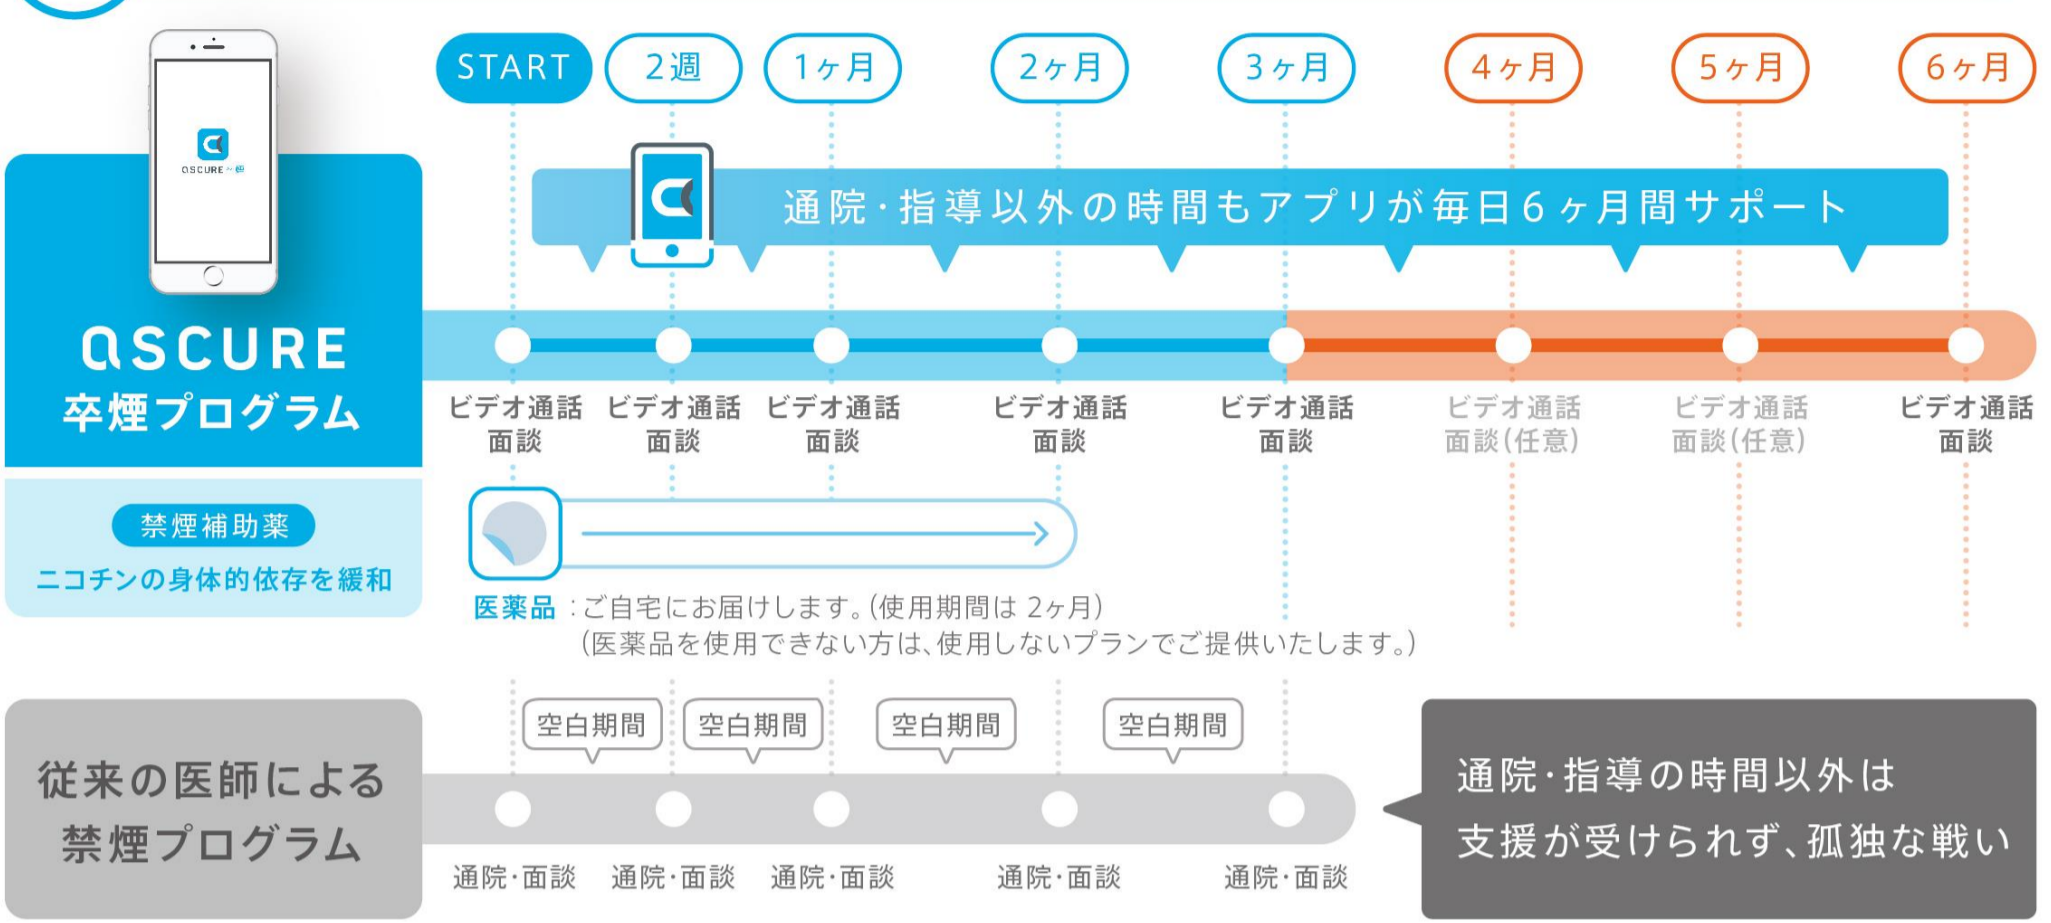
START 2週 1ヶ月 2ヶ月 3ヶ月 4ヶ月 5ヶ月 6ヶ月

ascure

通院・指導以外の時間もアプリが毎日6ヶ月間サポート

ascure
卒煙プログラム

ビデオ通話 面談
ビデオ通話 面談
ビデオ通話 面談
ビデオ通話 面談
ビデオ通話 面談
ビデオ通話 面談(任意)
ビデオ通話 面談(任意)
ビデオ通話 面談

禁煙補助薬
ニコチンの身体的依存を緩和

医薬品：ご自宅にお届けします。(使用期間は 2ヶ月)
(医薬品を使用できない方は、使用しないプランでご提供いたします。)

空白期間 空白期間 空白期間 空白期間

従来の医師による
禁煙プログラム

通院・面談 通院・面談 通院・面談 通院・面談 通院・面談

通院・指導の時間以外は
支援が受けられず、孤独な戦い